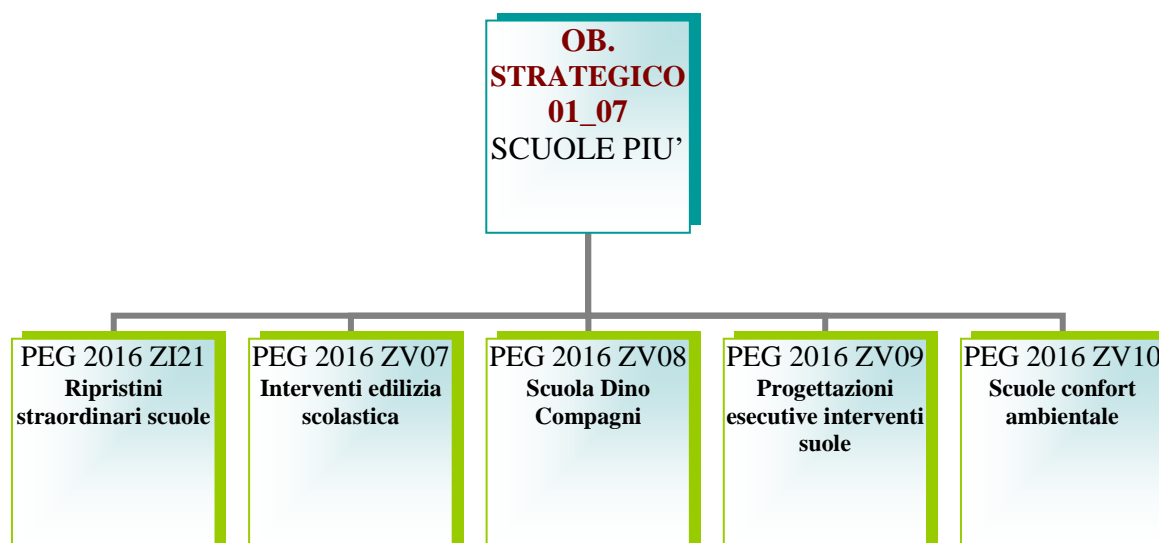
OB. STRATEGICO 01_07
SCUOLE PIU'

PEG 2016 ZI21
Ripristini straordinari scuole

PEG 2016 ZV07
Interventi edilizia scolastica

PEG 2016 ZV08
Scuola Dino Compagni

PEG 2016 ZV09
Progettazioni esecutive interventi suole

PEG 2016 ZV10
Scuole confort ambientale